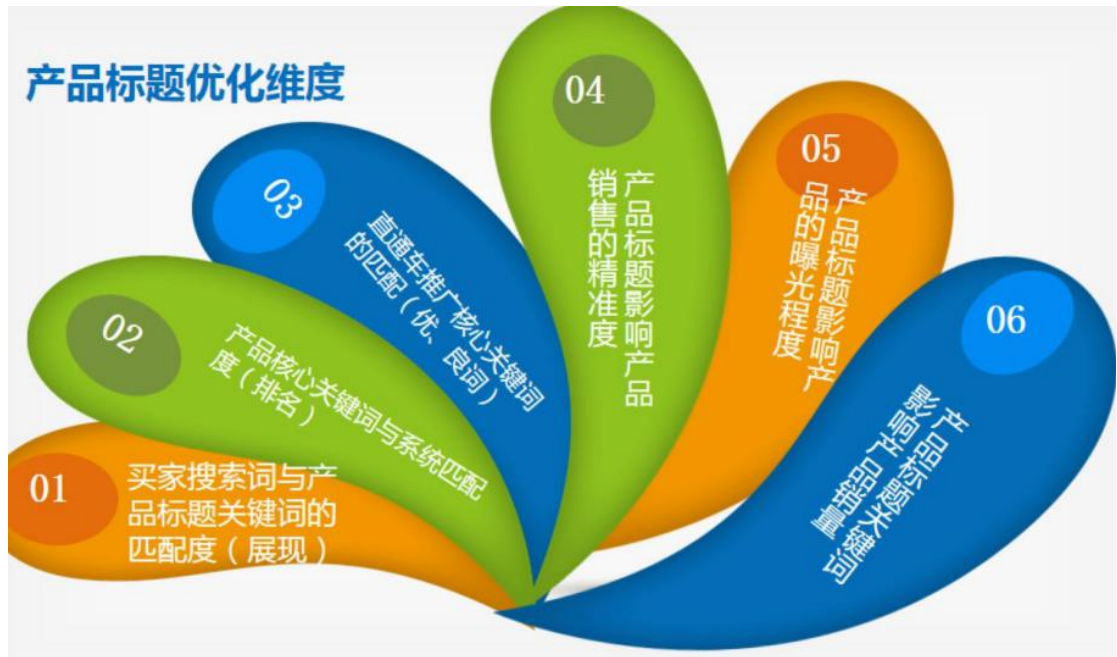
产品标题优化维度

01
买家搜索词与产品标题关键词的匹配度（展现）

02
产品核心关键词与系统匹配度（排名）

03
直通车推广核心关键词的匹配（优、良词）

04
产品标题影响产品销售的精准度

05
产品标题影响产品的曝光程度

06
产品标题关键词影响产品销量